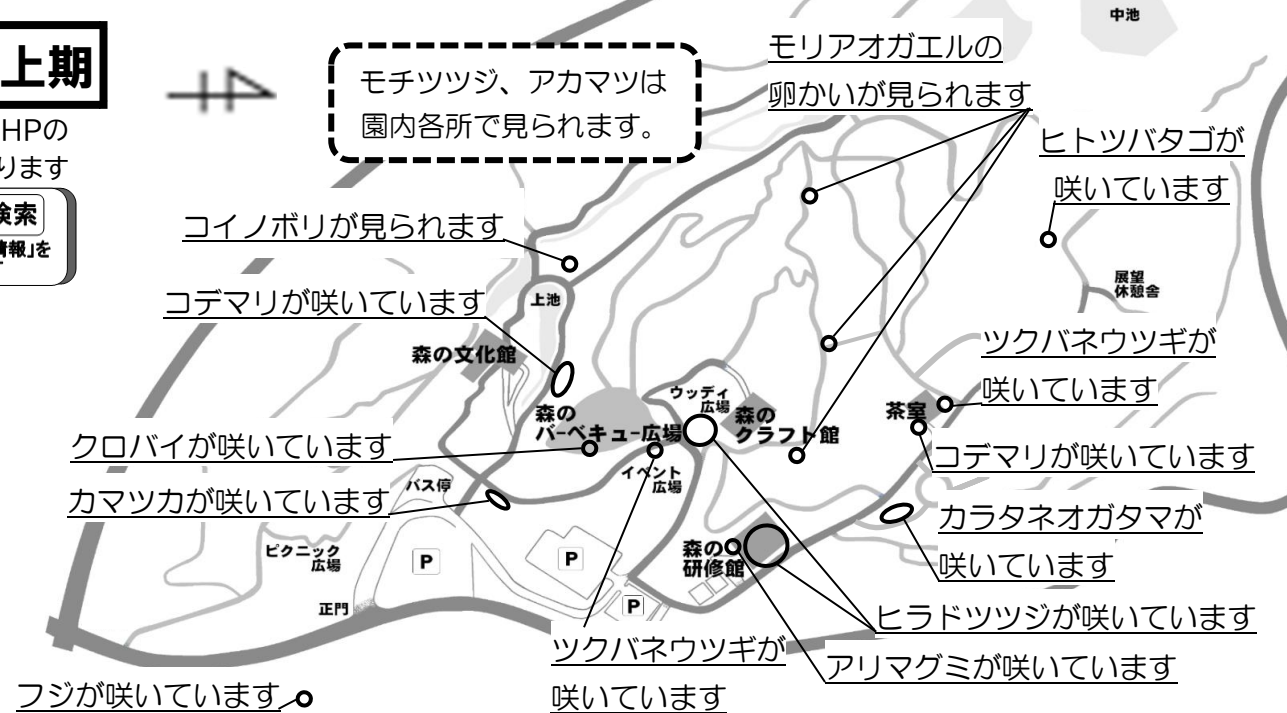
上期

HPの
ります

検索
情報」を

モチツツジ、アカマツは
園内各所で見られます。

中池

モリアオガエルの
卵かいが見られます

ヒトツバタゴが
咲いています

コイノボリが見られます

上池

展望
休憩舎

コデマリが咲いています

ツクバネウツギが
咲いています

森の文化館

ウッディ
広場

森の
クラフト館

茶室

森の
バーベキュー広場

クロバイが咲いています

コデマリが咲いています

イベント
広場

バス停

カマツカが咲いています

カラタネオガタマが
咲いています

ピクニック
広場

P

P

森の
研修館

P

正門

ヒラドツツジが咲いています

ツクバネウツギが
咲いています

アリマグミが咲いています

フジが咲いています